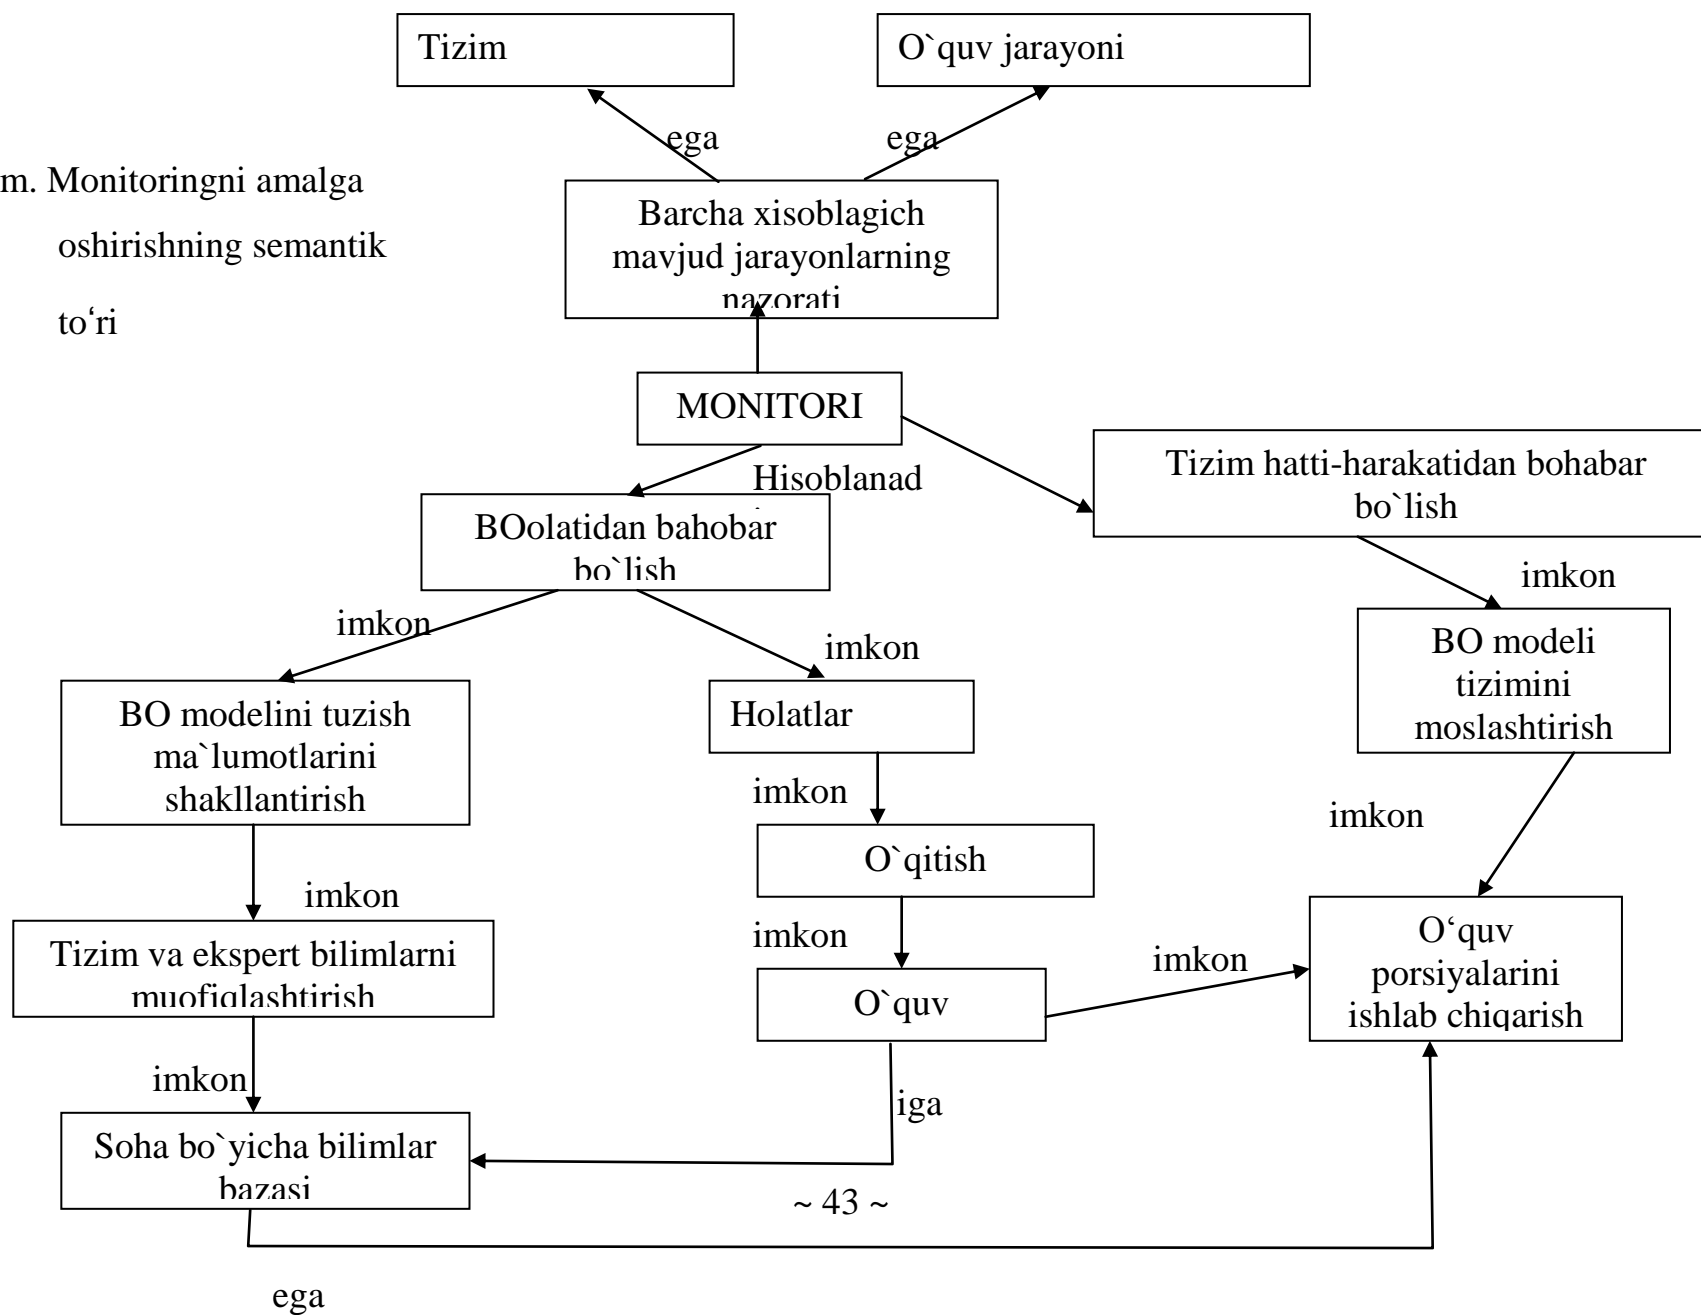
Tizim

O`quv jarayoni

ega

ega

m. Monitoringni amalga oshirishning semantik to'ri

Barcha xisoblagich mavjud jarayonlarning nazorati

MONITORI

Hisoblanad

Tizim hatti-harakatidan bohabar bo`lish

BOolatidan bahobar bo`lish

imkon

imkon

imkon

BO modeli tizimini moslashtirish

BO modelini tuzish ma`lumotlarini shakllantirish

Holatlar

imkon

imkon

O`qitish

imkon

imkon

imkon

Tizim va ekspert bilimlarni muofiqlashtirish

O`quv

O'quv porsiyalarini ishlab chiqarish

imkon

iga

Soha bo`yicha bilimlar bazasi

~ 43 ~

ega